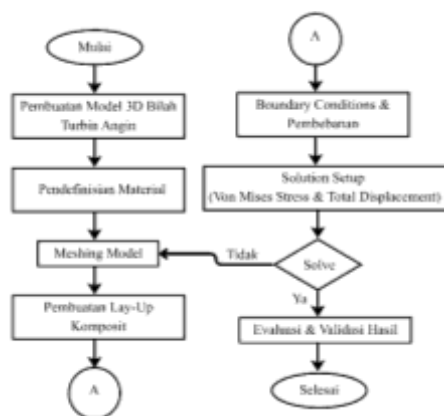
Mulai

Pembuatan Model 3D Bilah Turbin Angin

Pendefinisian Material

Meshing Model

Pembuatan Lay-Up Komposit

A

A

Boundary Conditions & Pembebanan

Solution Setup (Von Mises Stress & Total Displacement)

Solve

Tidak

Ya

Evaluasi & Validasi Hasil

Selesai